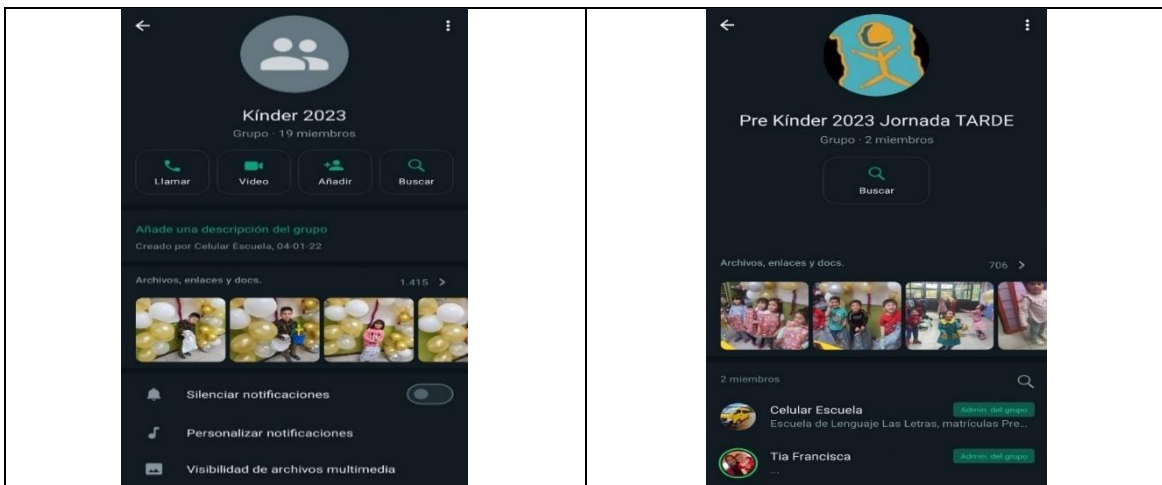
Kínder 2023
Grupo · 19 miembros

Llamar
Video
Añadir
Buscar

Añade una descripción del grupo
Creado por Celular Escuela, 04-01-22

Archivos, enlaces y docs.
1.415 >

Silenciar notificaciones
Personalizar notificaciones
Visibilidad de archivos multimedia

Pre Kínder 2023 Jornada TARDE
Grupo · 2 miembros

Buscar

Archivos, enlaces y docs.
706 >

2 miembros

Celular Escuela
Admin. del grupo
Escuela de Lenguaje Las Letras, matrículas Pre...

Tia Francisca
Admin. del grupo
...